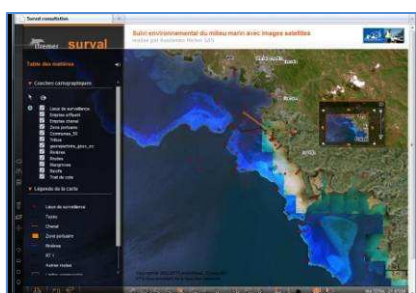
Surval consultation

Ifremer surval

Suivi environnemental du milieu marin avec images satellites

Table des matières

Couches cartographiques

Lieux de surveillance
Emprise artificiel
Emprise chenal
Zone portuaire
Communes_50
Tribus
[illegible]
Rivières
Routes
Mangroves
Récifs
Trait de côte

Légende de la carte

Lieux de surveillance
Tuyau
Chenal
Zone portuaire
Rivières
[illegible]
Autres routes